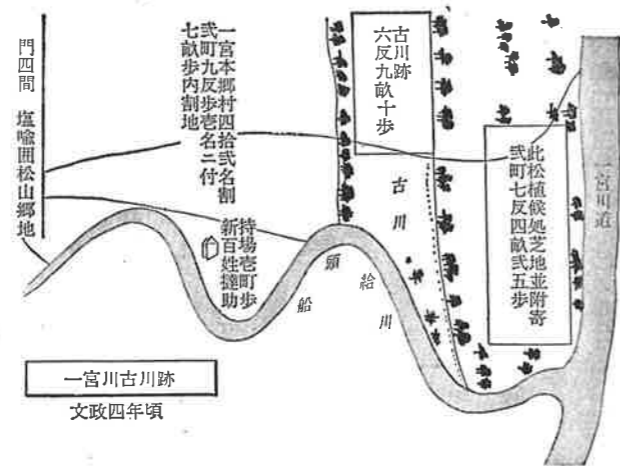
門四間

塩喰囲松山郷地

一宮本郷村四拾弐名割
弐町九反歩壱名ニ付
七畝歩内割地

古川跡
六反九畝十歩

此松植候処芝地並附寄
弐町七反四畝弐五歩

持場壱町歩
新百姓撰助

古川

頭

船

給

川

一宮川道

一宮川古川跡

文政四年頃